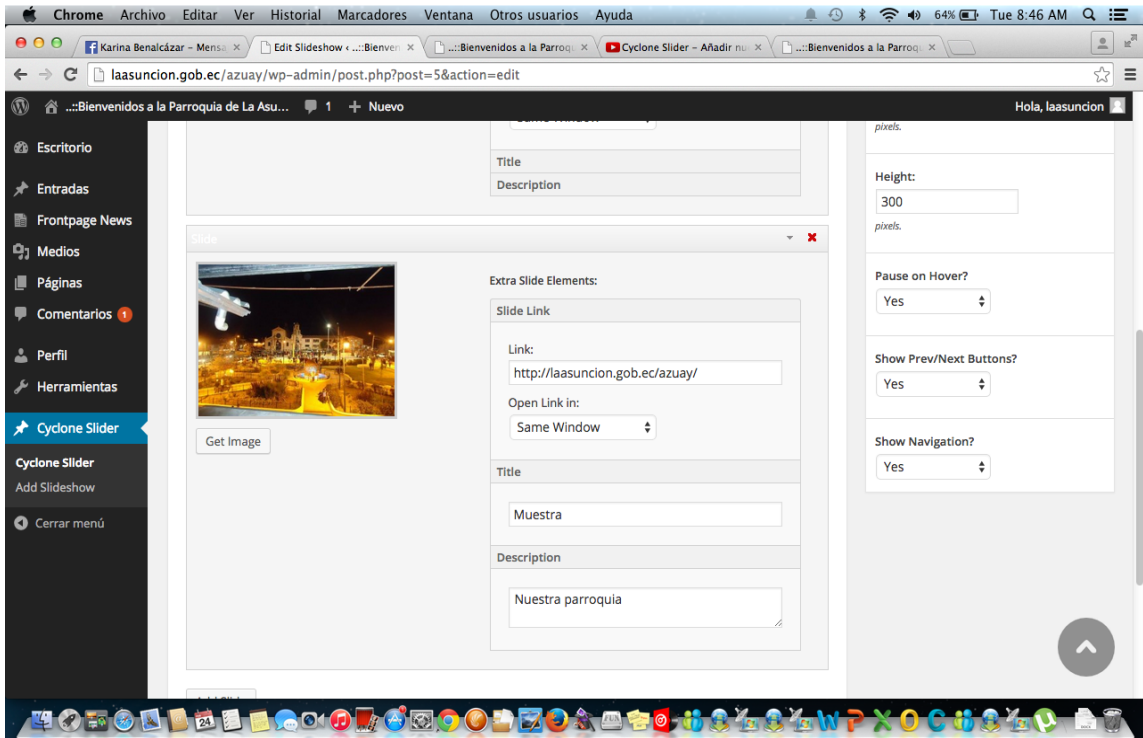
Chrome Archivo Editar Ver Historial Marcadores Ventana Otros usuarios Ayuda

64% Tue 8:46 AM

Karina Benalcázar - Mensa ×
Edit Slideshow ‹ ..::Bienven ×
..::Bienvenidos a la Parroq ×
Cyclone Slider - Añadir nu ×
..::Bienvenidos a la Parroq ×

laasuncion.gob.ec/azuay/wp-admin/post.php?post=5&action=edit

..::Bienvenidos a la Parroquia de La Asu... 1 + Nuevo

Hola, laasuncion

Escritorio
Entradas
Frontpage News
Medios
Páginas
Comentarios 1
Perfil
Herramientas
Cyclone Slider
Cyclone Slider
Add Slideshow
Cerrar menú

Same Window
Title
Description

Slide

Get Image

Extra Slide Elements:

Slide Link

Link:
http://laasuncion.gob.ec/azuay/

Open Link in:
Same Window

Title
Muestra

Description
Nuestra parroquia

Add Slide

pixels.

Height:
300
pixels.

Pause on Hover?
Yes

Show Prev/Next Buttons?
Yes

Show Navigation?
Yes

24